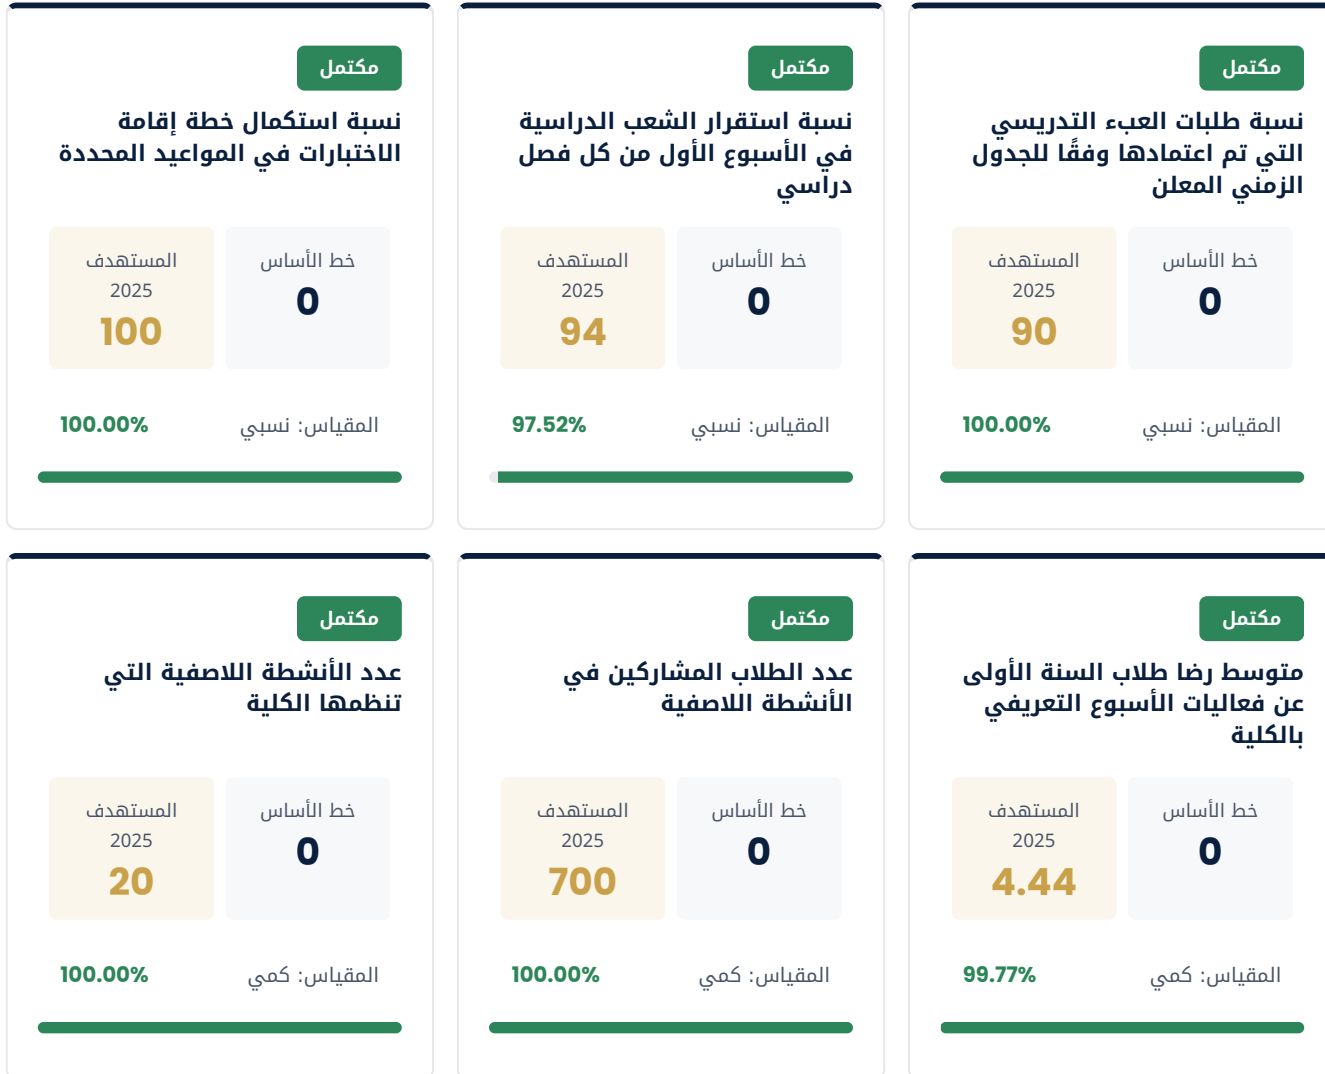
مكتمل

نسبة طلبات العبء التدريسي التي تم اعتمادها وفقًا للجدول الزمني المعلن

خط الأساس
0

المستهدف
2025
90

المقياس: نسبي
100.00%

مكتمل

نسبة استقرار الشعب الدراسية في الأسبوع الأول من كل فصل دراسي

خط الأساس
0

المستهدف
2025
94

المقياس: نسبي
97.52%

مكتمل

نسبة استكمال خطة إقامة الاختبارات في المواعيد المحددة

خط الأساس
0

المستهدف
2025
100

المقياس: نسبي
100.00%

مكتمل

متوسط رضا طلاب السنة الأولى عن فعاليات الأسبوع التعريفي بالكلية

خط الأساس
0

المستهدف
2025
4.44

المقياس: كمي
99.77%

مكتمل

عدد الطلاب المشاركين في الأنشطة اللاصفية

خط الأساس
0

المستهدف
2025
700

المقياس: كمي
100.00%

مكتمل

عدد الأنشطة اللاصفية التي تنظمها الكلية

خط الأساس
0

المستهدف
2025
20

المقياس: كمي
100.00%